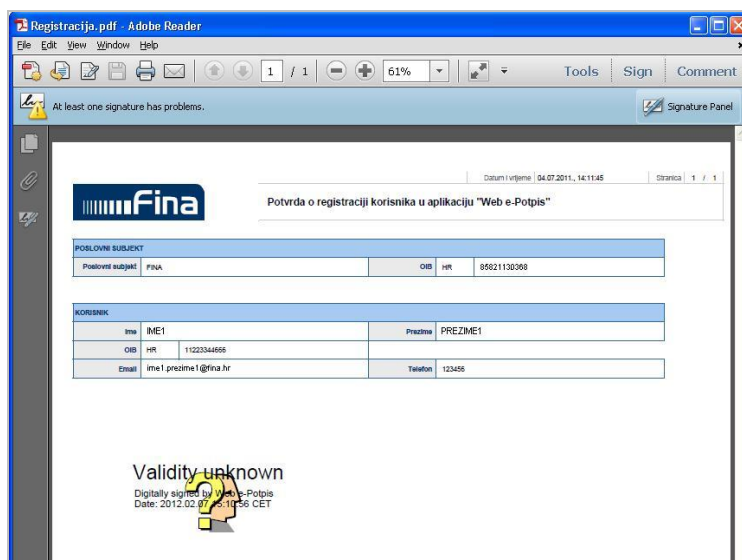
Registracija.pdf - Adobe Reader

File Edit View Window Help

1 / 1 61%

Tools Sign Comment

At least one signature has problems.

Signature Panel

Datum i vrijeme 04.07.2011., 14:11:45 Stranica 1 / 1

Fina

Potvrda o registraciji korisnika u aplikaciju "Web e-Potpis"

| POSLOVNI SUBJEKT | | | | |
|---|---|---|---|---|
| Poslovni subjekt | FINA | OIB | HR | 85821130368 |

| KORISNIK | | | | |
|---|---|---|---|---|
| Ime | IME1 | | Prezime | PREZIME1 |
| OIB | HR | 11223344556 | | |
| Email | ime1.prezime1@fina.hr | | Telefon | 123456 |

Validity unknown
Digitally signed by Web e-Potpis
Date: 2012.02.07 15:10:56 CET